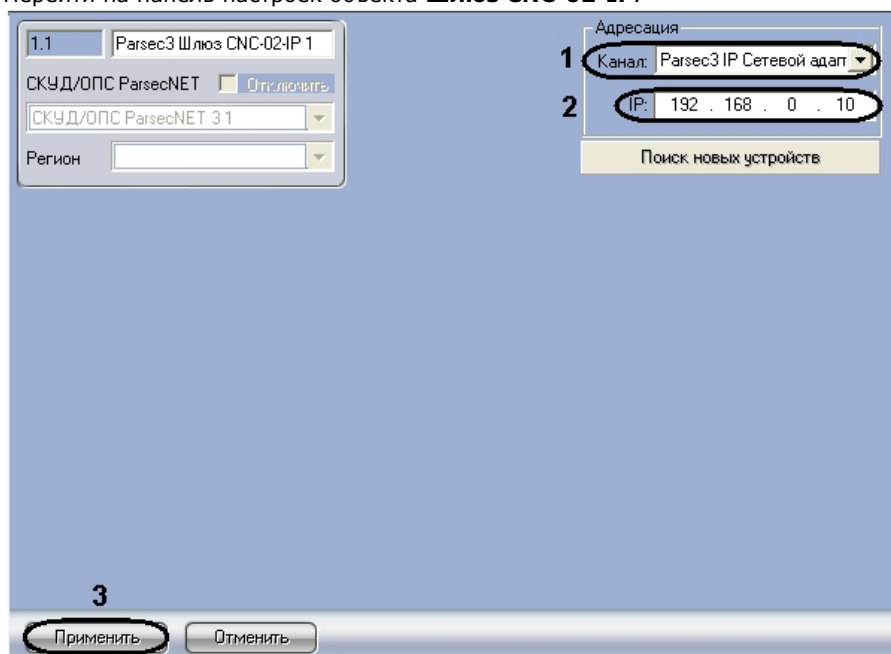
Перейти на панель настроек объекта **Шлюз CNC-02-IP**.

1.1
Parsec3 Шлюз CNC-02-IP 1
СКУД/ОПС ParsecNET
Отключить
СКУД/ОПС ParsecNET 3 1
Регион

Адресация
1
Канал: Parsec3 IP Сетевой адап
2
IP: 192 . 168 . 0 . 10
Поиск новых устройств

3
Применить
Отменить